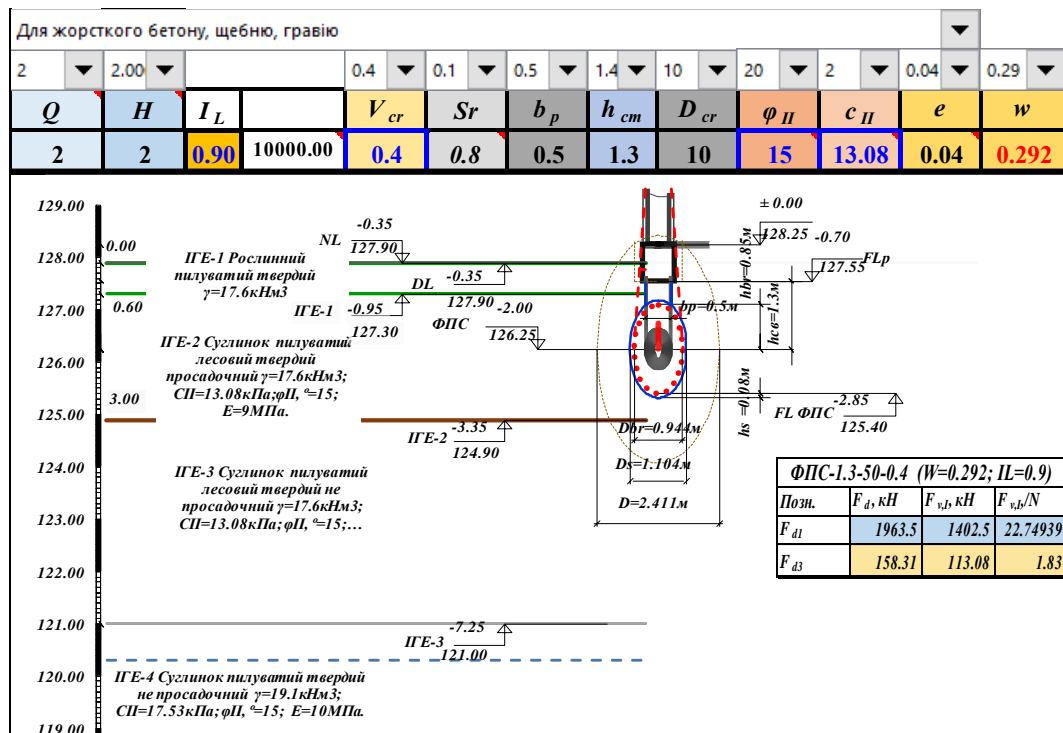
Для жорсткого бетону, щебню, гравію

| 2 | 2.00 | | | 0.4 | 0.1 | 0.5 | 1.4 | 10 | 20 | 2 | 0.04 | 0.29 |
|---|---|---|---|---|---|---|---|---|---|---|---|---|
| $Q$ | $H$ | $I_L$ | | $V_{cr}$ | $Sr$ | $b_p$ | $h_{cm}$ | $D_{cr}$ | $\varphi_{II}$ | $c_{II}$ | $e$ | $w$ |
| 2 | 2 | 0.90 | 10000.00 | 0.4 | 0.8 | 0.5 | 1.3 | 10 | 15 | 13.08 | 0.04 | 0.292 |

129.00
128.00
127.00
126.00
125.00
124.00
123.00
122.00
121.00
120.00
119.00

0.00
0.60
3.00

ІГЕ-1 Рослинний пилуватий твердий γ=17.6кНм3

NL -0.35 127.90

DL -0.35 127.90

ІГЕ-1 -0.95 127.30

ІГЕ-2 Суглинок пилуватий лесовий твердий просадочний γ=17.6кНм3; СІІ=13.08кПа;φІІ, °=15; E=9МПа.

ФПС -2.00 126.25

ІГЕ-2 -3.35 124.90

ІГЕ-3 Суглинок пилуватий лесовий твердий не просадочний γ=17.6кНм3; СІІ=13.08кПа; φІІ, °=15;…

ІГЕ-3 -7.25 121.00

ІГЕ-4 Суглинок пилуватий твердий не просадочний γ=19.1кНм3; СІІ=17.53кПа; φІІ, °=15; E=10МПа.

± 0.00
128.25 -0.70
FLp 127.55
hbr=0.85м
hcв=1.3м
bp=0.5м
hs =0.98м
FL ФПС -2.85 125.40
Dbr=0.944м
Ds=1.104м
D=2.411м

ФПС-1.3-50-0.4 (W=0.292; IL=0.9)

| Позн. | $F_d$, кН | $F_{v,l}$, кН | $F_{v,l}/N$ |
|---|---|---|---|
| $F_{d1}$ | 1963.5 | 1402.5 | 22.74939 |
| $F_{d3}$ | 158.31 | 113.08 | 1.83 |